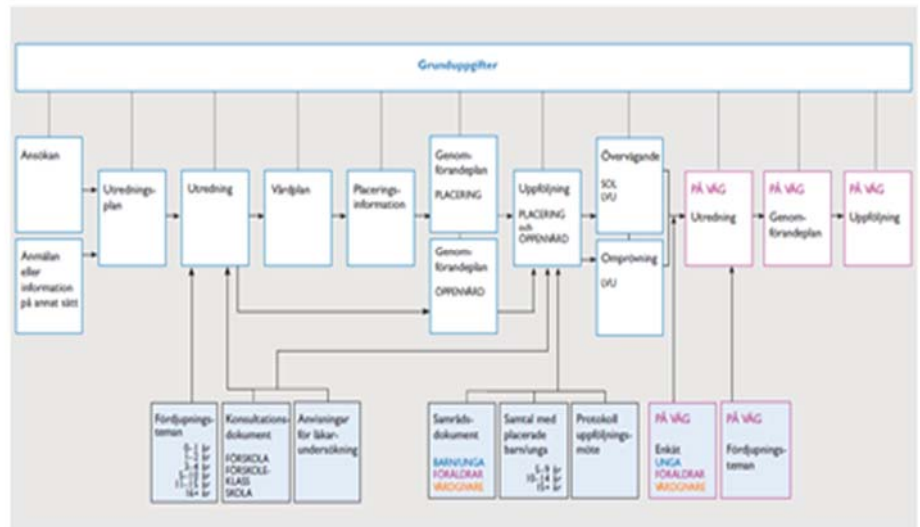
Grunduppgifter

Ansökan

Anmälan eller information på annat sätt

Utredningsplan

Utredning

Vårdplan

Placeringsinformation

Genomförandeplan PLACERING

Genomförandeplan ÖPPENVÅRD

Uppföljning PLACERING och ÖPPENVÅRD

Övervägande SOL LVU

Omprövning LVU

PÅ VÄG Utredning

PÅ VÄG Genomförandeplan

PÅ VÄG Uppföljning

Fördjupningsteman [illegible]

Konsultationsdokument FÖRSKOLA FÖRSKOLEKLASS SKOLA

Anvisningar för läkarundersökning

Samrådsdokument BARN/UNGA FÖRÄLDRAR VÅRDGIVARE

Samtal med placerade barn/unga 5–9 år 10–14 år 15+ år

Protokoll uppföljningsmöte

PÅ VÄG Enkät UNGA FÖRÄLDRAR VÅRDGIVARE

PÅ VÄG Fördjupningsteman